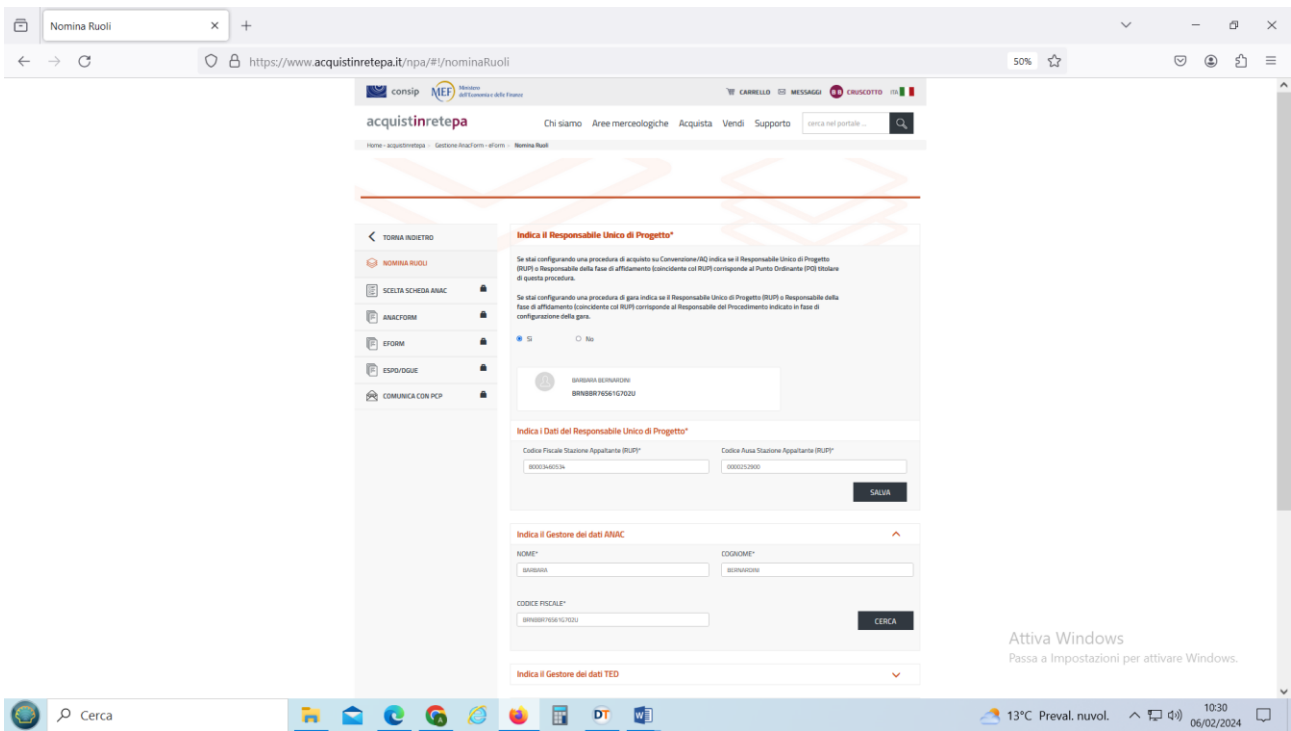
Nomina Ruoli

https://www.acquistinretepa.it/npa/#!/nominaRuoli

50%

consip MEF Ministero dell'Economia e delle Finanze

CARRELLO MESSAGGI BB CRUSCOTTO ITA

acquistinretepa

Chi siamo Aree merceologiche Acquista Vendi Supporto cerca nel portale ...

Home › acquistinretepa › Gestione AnacForm - eForm › Nomina Ruoli

TORNA INDIETRO

NOMINA RUOLI

SCELTA SCHEDA ANAC

ANACFORM

EFORM

ESPD/DGUE

COMUNICA CON PCP

Indica il Responsabile Unico di Progetto*

Se stai configurando una procedura di acquisto su Convenzione/AQ indica se il Responsabile Unico di Progetto (RUP) o Responsabile della fase di affidamento (coincidente col RUP) corrisponde al Punto Ordinante (PO) titolare di questa procedura.

Se stai configurando una procedura di gara indica se il Responsabile Unico di Progetto (RUP) o Responsabile della fase di affidamento (coincidente col RUP) corrisponde al Responsabile del Procedimento indicato in fase di configurazione della gara.

Si

No

BARBARA BERNARDINI
BRNBBR76S61G702U

Indica i Dati del Responsabile Unico di Progetto*

Codice Fiscale Stazione Appaltante (RUP)*
80003460534

Codice Ausa Stazione Appaltante (RUP)*
0000252900

SALVA

Indica il Gestore dei dati ANAC

NOME*
BARBARA

COGNOME*
BERNARDINI

CODICE FISCALE*
BRNBBR76S61G702U

CERCA

Indica il Gestore dei dati TED

Attiva Windows
Passa a Impostazioni per attivare Windows.

Cerca

13°C Preval. nuvol.

10:30
06/02/2024